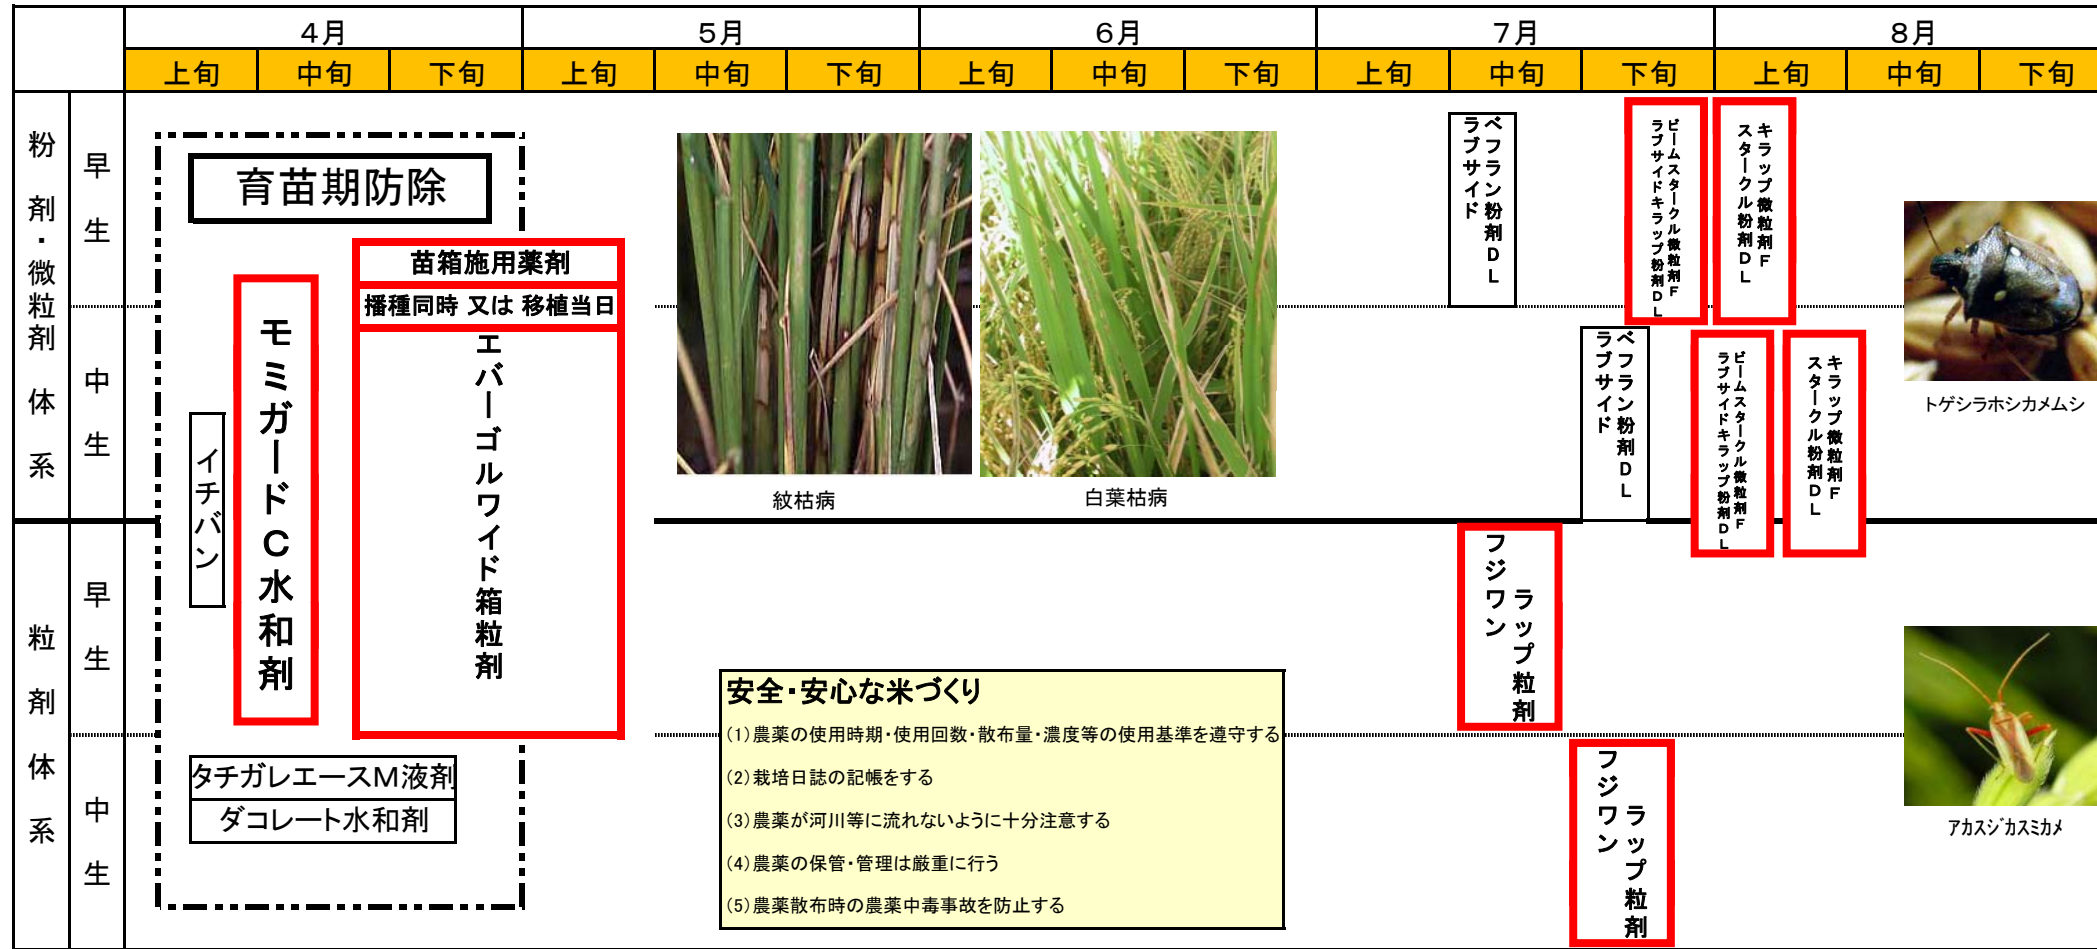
| | | 4月 | | | 5月 | | | 6月 | | | 7月 | | | 8月 | | |
|---|---|---|---|---|---|---|---|---|---|---|---|---|---|---|---|---|
| | | 上旬 | 中旬 | 下旬 | 上旬 | 中旬 | 下旬 | 上旬 | 中旬 | 下旬 | 上旬 | 中旬 | 下旬 | 上旬 | 中旬 | 下旬 |

粉剤・微粒剤体系
早生
中生

粒剤体系
早生
中生

育苗期防除

苗箱施用薬剤
播種同時 又は 移植当日

モミガードC水和剤

イチバン

エバーゴルワイド箱粒剤

タチガレエースM液剤
ダコレート水和剤

紋枯病

白葉枯病

ベフラン粉剤DL
ラブサイド

ビームスタークル微粒剤F
ラブサイドキラップ粉剤DL

キラップ微粒剤F
スタークル粉剤DL

ベフラン粉剤DL
ラブサイド

ビームスタークル微粒剤F
ラブサイドキラップ粉剤DL

キラップ微粒剤F
スタークル粉剤DL

フジワン
ラップ粒剤

フジワン
ラップ粒剤

トゲシラホシカメムシ

アカスジカスミカメ

安全・安心な米づくり
(1)農薬の使用時期・使用回数・散布量・濃度等の使用基準を遵守する
(2)栽培日誌の記帳をする
(3)農薬が河川等に流れないように十分注意する
(4)農薬の保管・管理は厳重に行う
(5)農薬散布時の農薬中毒事故を防止する